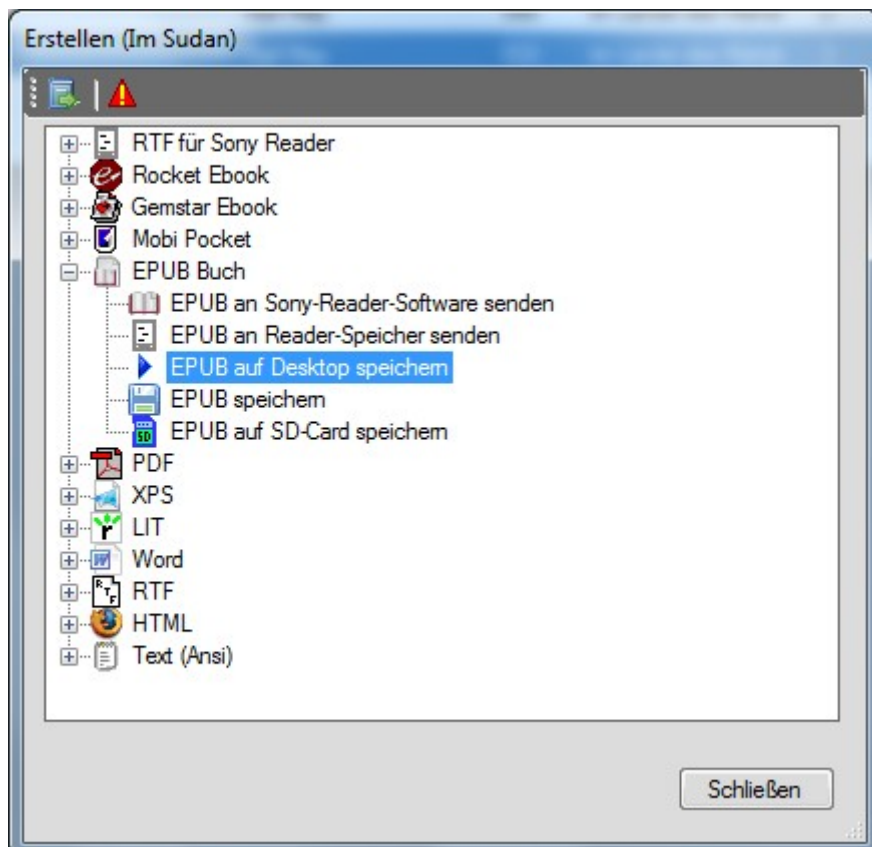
Erstellen (Im Sudan)

RTF für Sony Reader
Rocket Ebook
Gemstar Ebook
Mobi Pocket
EPUB Buch
EPUB an Sony-Reader-Software senden
EPUB an Reader-Speicher senden
EPUB auf Desktop speichern
EPUB speichern
EPUB auf SD-Card speichern
PDF
XPS
LIT
Word
RTF
HTML
Text (Ansi)

Schließen